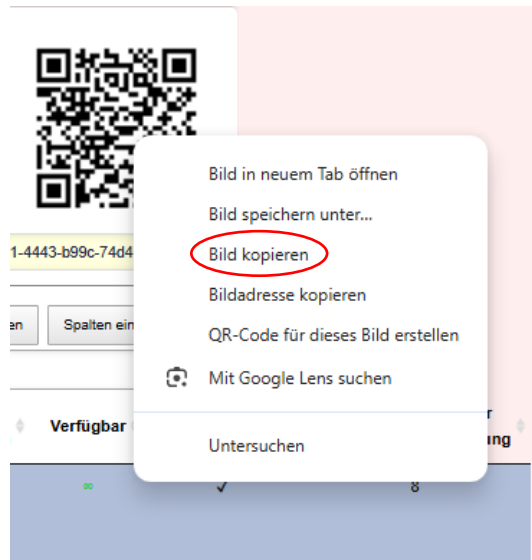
1-4443-b99c-74d4

en

Spalten ein

Verfügbar

r

ung

∞

✓

8

Bild in neuem Tab öffnen

Bild speichern unter...

Bild kopieren

Bildadresse kopieren

QR-Code für dieses Bild erstellen

Mit Google Lens suchen

Untersuchen